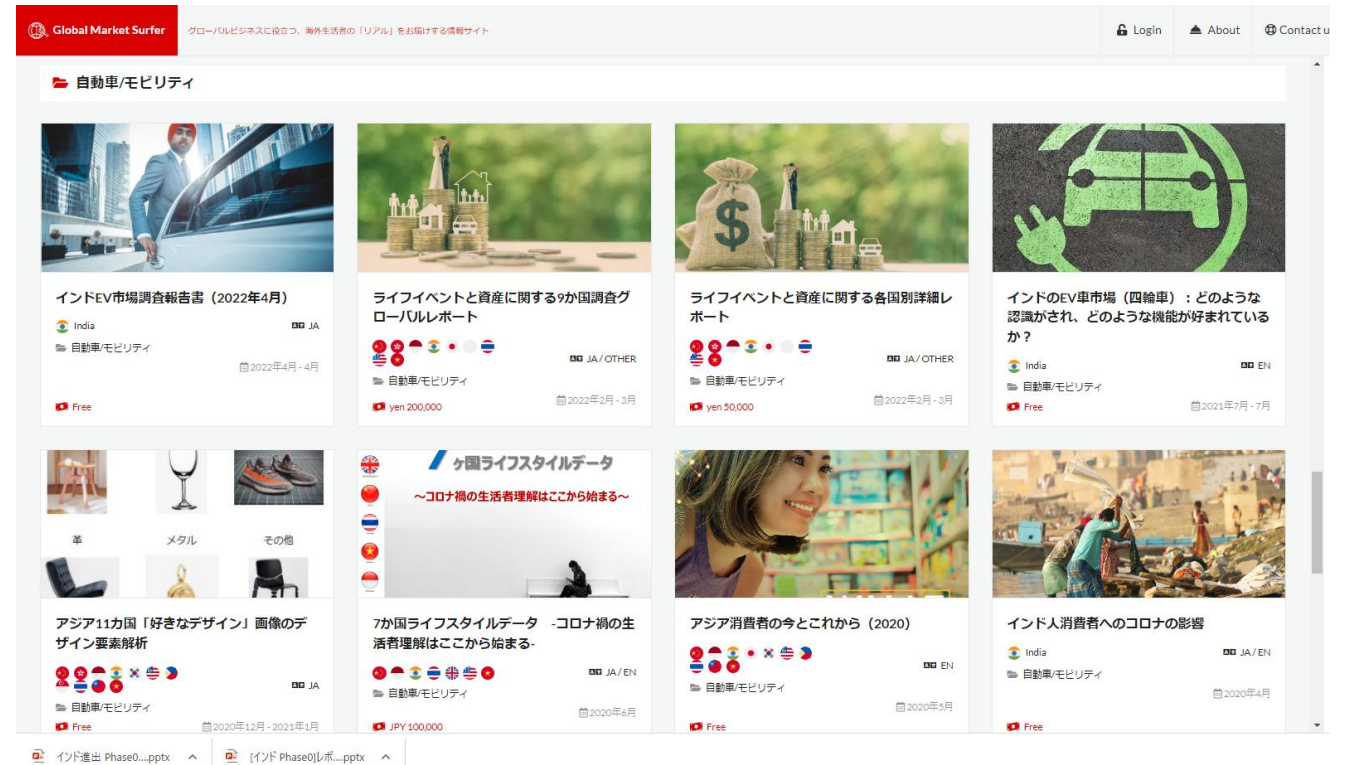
Global Market Surfer　グローバルビジネスに役立つ、海外生活者の「リアル」をお届けする情報サイト

Login　About　Contact u

自動車/モビリティ

インドEV市場調査報告書（2022年4月）
India　JA
自動車/モビリティ
2022年4月 - 4月
Free

ライフイベントと資産に関する9か国調査グローバルレポート
JA / OTHER
自動車/モビリティ
yen 200,000
2022年2月 - 3月

ライフイベントと資産に関する各国別詳細レポート
JA / OTHER
自動車/モビリティ
yen 50,000
2022年2月 - 3月

インドのEV車市場（四輪車）：どのような認識がされ、どのような機能が好まれているか？
India　EN
自動車/モビリティ
Free
2021年7月 - 7月

革　メタル　その他

アジア11カ国「好きなデザイン」画像のデザイン要素解析
JA
自動車/モビリティ
Free
2020年12月 - 2021年1月

ケ国ライフスタイルデータ
～コロナ禍の生活者理解はここから始まる～

7か国ライフスタイルデータ　-コロナ禍の生活者理解はここから始まる-
JA / EN
自動車/モビリティ
JPY 100,000
2020年6月

アジア消費者の今とこれから（2020）
EN
自動車/モビリティ
2020年5月
Free

インド人消費者へのコロナの影響
India　JA / EN
自動車/モビリティ
2020年4月
Free

インド進出 Phase0....pptx　[インド Phase0]レポ....pptx